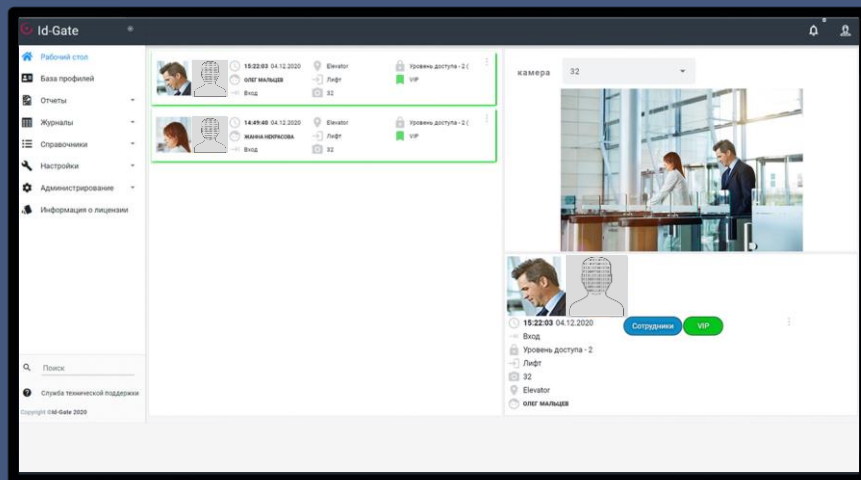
Id-Gate

Рабочий стол
База профилей
Отчеты
Журналы
Справочники
Настройки
Администрирование
Информация о лицензии

15:22:03 04.12.2020
ОЛЕГ МАЛЬЦЕВ
Вход
Elevator
Лифт
32
Уровень доступа - 2 (
VIP

14:49:40 04.12.2020
ЖАННА НЕКРАСОВА
Вход
Elevator
Лифт
32
Уровень доступа - 2 (
VIP

камера 32

15:22:03 04.12.2020
Сотрудники
VIP
Вход
Уровень доступа - 2
Лифт
32
Elevator
ОЛЕГ МАЛЬЦЕВ

Поиск
Служба технической поддержки
Copyright ©Id-Gate 2020